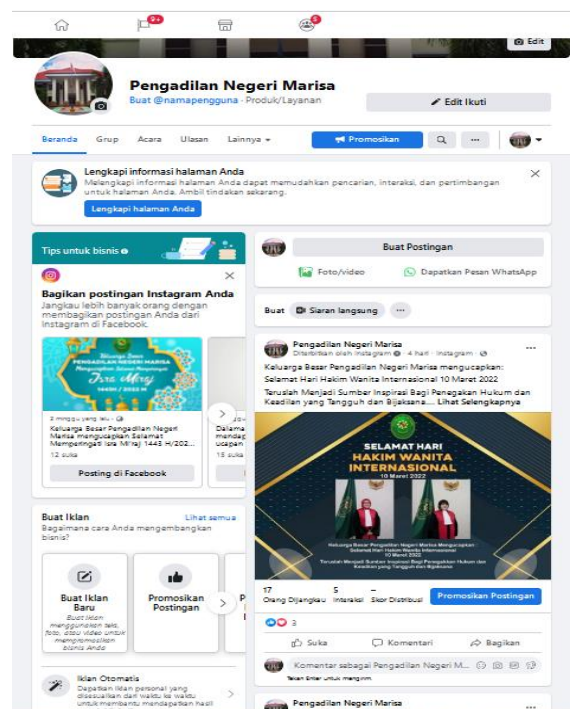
9+
5
Edit

Pengadilan Negeri Marisa
Buat @namapengguna · Produk/Layanan
Edit Ikuti

Beranda Grup Acara Ulasan Lainnya ▾ Promosikan

Lengkapi informasi halaman Anda
Melengkapi informasi halaman Anda dapat memudahkan pencarian, interaksi, dan pertimbangan untuk halaman Anda. Ambil tindakan sekarang.
Lengkapi halaman Anda

Tips untuk bisnis

Bagikan postingan Instagram Anda
Jangkau lebih banyak orang dengan membagikan postingan Anda dari Instagram di Facebook.

Keluarga Besar Pengadilan Negeri Marisa Mengucapkan Selamat Memperingati Isra Mi'raj 1443 H/2022 M

2 minggu yang lalu
Keluarga Besar Pengadilan Negeri Marisa mengucapkan Selamat Memperingati Isra Mi'raj 1443 H/202...
12 suka
Posting di Facebook

Dalam... mendap... ucapan...
13 suka

Buat Iklan Lihat semua
Bagaimana cara Anda mengembangkan bisnis?

Buat Iklan Baru
Buat iklan menggunakan teks, foto, atau video untuk mempromosikan bisnis Anda

Promosikan Postingan

Iklan Otomatis
Dapatkan iklan personal yang disesuaikan dari waktu ke waktu untuk membantu mendapatkan hasil

Buat Postingan
Foto/video Dapatkan Pesan WhatsApp

Buat Siaran langsung ···

Pengadilan Negeri Marisa
Diterbitkan oleh Instagram · 4 hari · Instagram ·
Keluarga Besar Pengadilan Negeri Marisa mengucapkan: Selamat Hari Hakim Wanita Internasional 10 Maret 2022
Teruslah Menjadi Sumber Inspirasi Bagi Penegakan Hukum dan Keadilan yang Tangguh dan Bijaksana.... Lihat Selengkapnya

SELAMAT HARI
HAKIM WANITA
INTERNASIONAL
10 Maret 2022
Keluarga Besar Pengadilan Negeri Marisa Mengucapkan : Selamat Hari Hakim Wanita Internasional
Teruslah Menjadi Sumber Inspirasi Bagi Penegakan Hukum dan Keadilan yang Tangguh dan Bijaksana

17 Orang Dijangkau
5 Interaksi
– Skor Distribusi
Promosikan Postingan

3

Suka Komentari Bagikan

Komentar sebagai Pengadilan Negeri M...
Tekan Enter untuk mengirim.

Pengadilan Negeri Marisa